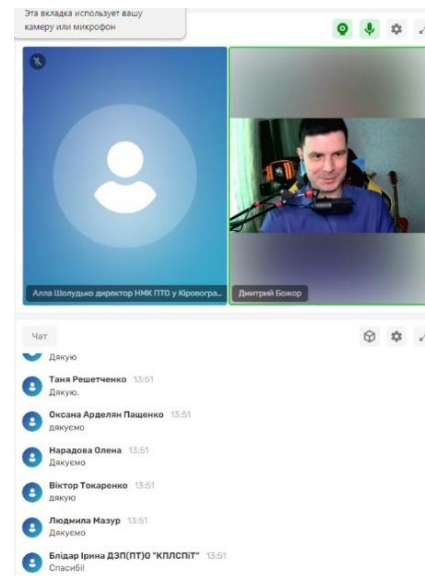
Эта вкладка использует вашу камеру или микрофон

Алла Шолудько директор НМК ПТО у Кірово­гра...

Дмитрий Божор

Чат

Дякую

Таня Решетченко 13:51
Дякую.

Оксана Арделян Пащенко 13:51
дякуємо

Нарадова Олена 13:51
Дякуємо

Віктор Токаренко 13:51
дякую

Людмила Мазур 13:51
Дякуємо

Блідар Ірина ДЗП(ПТ)О "КПЛСПіТ" 13:51
Спасибі!